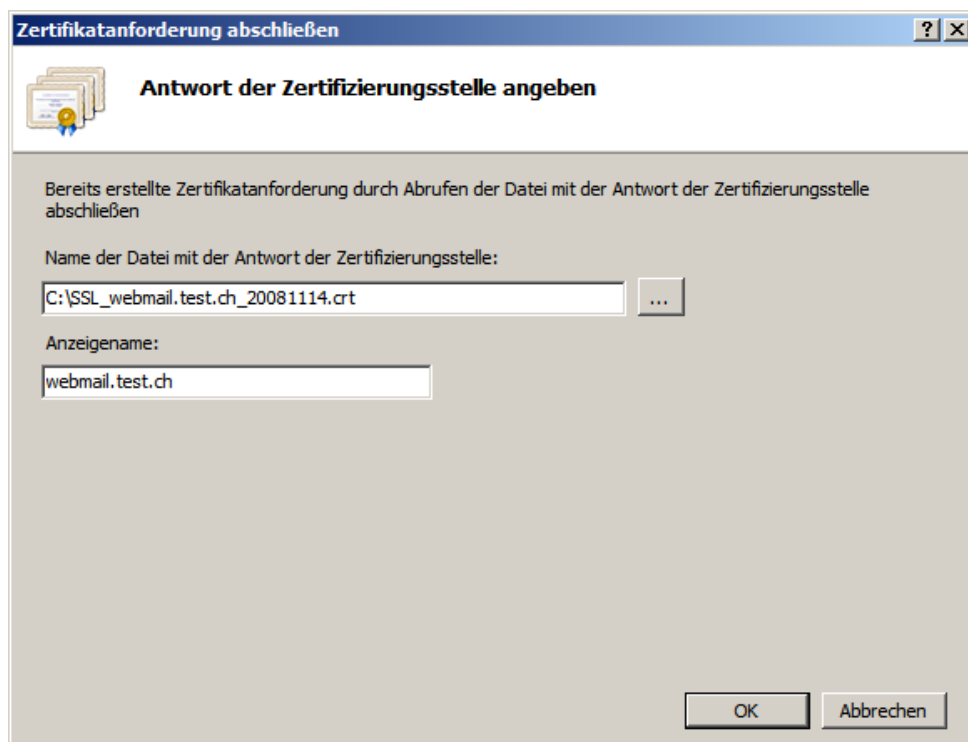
Zertifikatanforderung abschließen

?

X

Antwort der Zertifizierungsstelle angeben

Bereits erstellte Zertifikatanforderung durch Abrufen der Datei mit der Antwort der Zertifizierungsstelle abschließen

Name der Datei mit der Antwort der Zertifizierungsstelle:

C:\SSL_webmail.test.ch_20081114.crt

...

Anzeigename:

webmail.test.ch

OK

Abbrechen